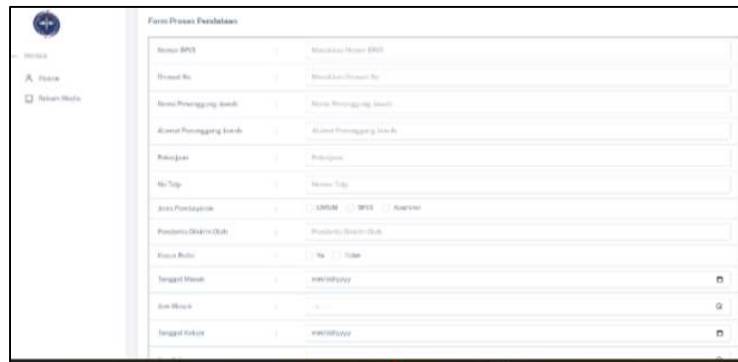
Form Proses Pendataan

Menu

Pasien

Rekam Medis

| | | |
|---|---|---|
| Nomor BPJS | : | Masukkan Nomor BPJS |
| Dirawat Ke | : | Masukkan Dirawat Ke |
| Nama Penanggung Jawab | : | Nama Penanggung Jawab |
| Alamat Penanggung Jawab | : | Alamat Penanggung Jawab |
| Pekerjaan | : | Pekerjaan |
| No Telp | : | Nomor Telp |
| Jenis Pembayaran | : | UMUM BPJS Asuransi |
| Penderita Dikirim Oleh | : | Penderita Dikirim Oleh |
| Kasus Polisi | : | Ya Tidak |
| Tanggal Masuk | : | mm/dd/yyyy |
| Jam Masuk | : | --:-- |
| Tanggal Keluar | : | mm/dd/yyyy |